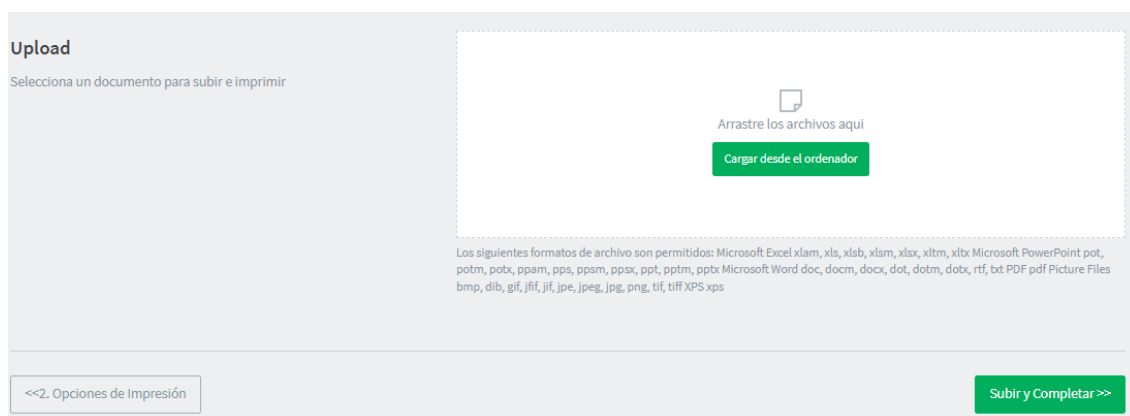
Upload

Selecciona un documento para subir e imprimir

Arrastre los archivos aqui

Cargar desde el ordenador

Los siguientes formatos de archivo son permitidos: Microsoft Excel xlam, xls, xlsb, xlsm, xlsx, xltm, xltx Microsoft PowerPoint pot, potm, potx, ppam, pps, ppsm, ppsx, ppt, pptm, pptx Microsoft Word doc, docm, docx, dot, dotm, dotx, rtf, txt PDF pdf Picture Files bmp, dib, gif, jfif, jif, jpe, jpeg, jpg, png, tif, tiff XPS xps

<<2. Opciones de Impresión

Subir y Completar >>